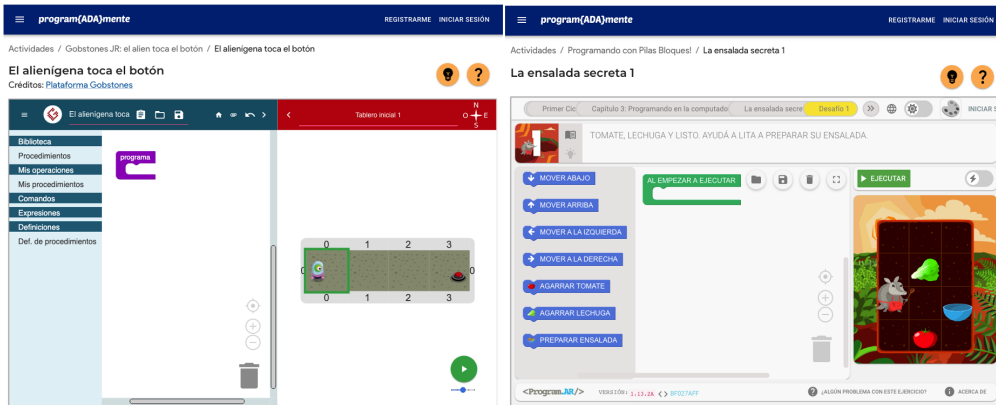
program{ADA}mente REGISTRARME INICIAR SESIÓN

Actividades / Gobstones JR: el alien toca el botón / El alienígena toca el botón

El alienígena toca el botón
Créditos: Plataforma Gobstones

El alienígena toca

Tablero inicial 1

N
O E
S

Biblioteca
Procedimientos
Mis operaciones
Mis procedimientos
Comandos
Expresiones
Definiciones
Def. de procedimientos

programa

| | 0 | 1 | 2 | 3 | |
|---|---|---|---|---|---|
| 0 | | | | | 0 |
| | 0 | 1 | 2 | 3 | |

program{ADA}mente REGISTRARME INICIAR SESIÓN

Actividades / Programando con Pilas Bloques! / La ensalada secreta 1

La ensalada secreta 1

Primer Cic Capítulo 3: Programando en la computad La ensalada secre Desafío 1 INICIAR S

TOMATE, LECHUGA Y LISTO. AYUDÁ A LITA A PREPARAR SU ENSALADA.

MOVER ABAJO
MOVER ARRIBA
MOVER A LA IZQUIERDA
MOVER A LA DERECHA
AGARRAR TOMATE
AGARRAR LECHUGA
PREPARAR ENSALADA

AL EMPEZAR A EJECUTAR

EJECUTAR

<Program.AR/> VERSIÓN: 1.13.26 <> BF027AFF ¿ALGÚN PROBLEMA CON ESTE EJERCICIO? ACERCA DE